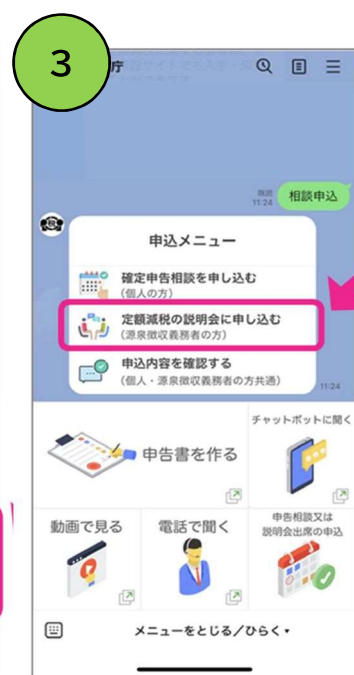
3

庁 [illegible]

既読 11:24 相談申込

申込メニュー

確定申告相談を申し込む
(個人の方)

定額減税の説明会に申し込む
(源泉徴収義務者の方)

申込内容を確認する
(個人・源泉徴収義務者の方共通)

11:24

申告書を作る

チャットボットに聞く

動画で見る

電話で聞く

申告相談又は
説明会出席の申込

メニューをとじる／ひらく▾